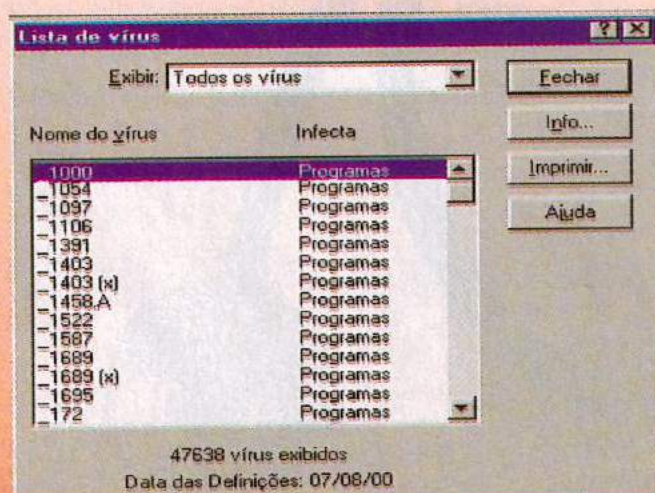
Lista de vírus

Exibir: Todos os vírus

Fechar

Info...

Imprimir...

Ajuda

| Nome do vírus | Infecta |
|---|---|
| _1000 | Programas |
| _1054 | Programas |
| _1097 | Programas |
| _1106 | Programas |
| _1391 | Programas |
| _1403 | Programas |
| _1403 (x) | Programas |
| _1458.A | Programas |
| _1522 | Programas |
| _1587 | Programas |
| _1689 | Programas |
| _1689 (x) | Programas |
| _1695 | Programas |
| _172 | Programas |

47638 vírus exibidos

Data das Definições: 07/08/00